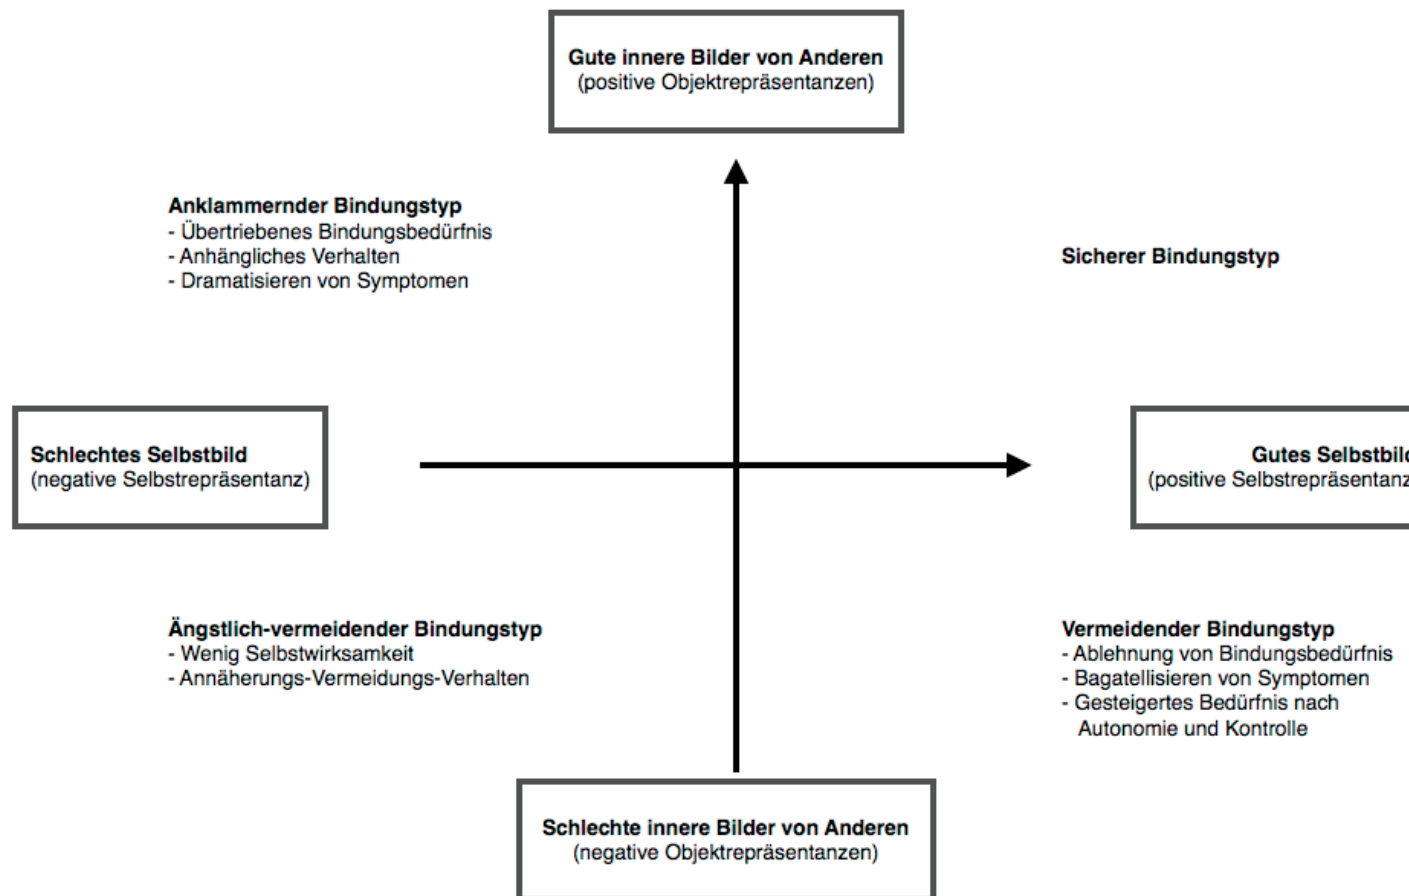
Gute innere Bilder von Anderen
(positive Objektrepräsentanzen)

Anklammernder Bindungstyp
- Übertriebenes Bindungsbedürfnis
- Anhängliches Verhalten
- Dramatisieren von Symptomen

Sicherer Bindungstyp

Schlechtes Selbstbild
(negative Selbstrepräsentanz)

Gutes Selbstbil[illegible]
(positive Selbstrepräsentanz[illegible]

Ängstlich-vermeidender Bindungstyp
- Wenig Selbstwirksamkeit
- Annäherungs-Vermeidungs-Verhalten

Vermeidender Bindungstyp
- Ablehnung von Bindungsbedürfnis
- Bagatellisieren von Symptomen
- Gesteigertes Bedürfnis nach Autonomie und Kontrolle

Schlechte innere Bilder von Anderen
(negative Objektrepräsentanzen)